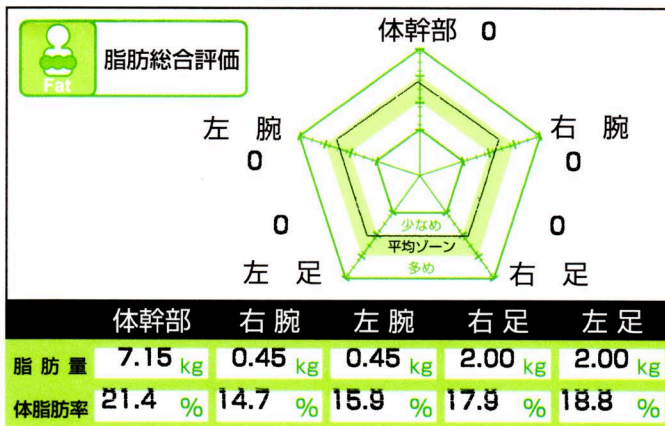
Fat
脂肪総合評価

体幹部 0
左 腕 0
右 腕 0
0
0
左 足
右 足
少なめ
平均ゾーン
多め

|  | 体幹部 | 右 腕 | 左 腕 | 右 足 | 左 足 |
|---|---|---|---|---|---|
| 脂 肪 量 | 7.15 kg | 0.45 kg | 0.45 kg | 2.00 kg | 2.00 kg |
| 体脂肪率 | 21.4 % | 14.7 % | 15.9 % | 17.9 % | 18.8 % |